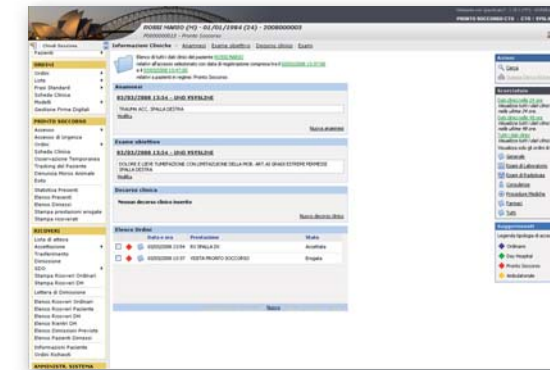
ROSSI MARIO (M) - 01/01/1984 (24) - 2008000003

PRONTO SOCCORSO CTS | CTS | SYS

Chiudi Sessione
Pazienti

ORDINI
Ordini
Lista
Prest Standard
Scheda Clinica
Modelli
Gestione Firme Digitali

PRONTO SOCCORSO
Accesso
Accesso di Urgenza
Ordini
Scheda Clinica
Osservazione Temporanea
Tracking del Paziente
Denuncia Morso Animale
Esito
Statistica Presenti
Elenco Presenti
Elenco Dimessi
Stampa prestazioni erogate
Stampa ricoverati

RICOVERI
Lista di attesa
Accettazione
Trasferimento
Dimissione
SDO
Stampa Ricoveri Ordinari
Stampa Ricoveri DH
Lettera di Dimissione
Elenco Ricoveri Ordinari
Elenco Ricoveri Paziente
Elenco Ricoveri DH
Elenco Eventi DH
Elenco Dimissioni Previste
Elenco Pazienti Dimessi
Informazioni Paziente
Ordini Richiesti

AMMINISTR. SISTEMA

Informazioni Cliniche - Anamnesi Esame obiettivo Decorso clinico Esami

Elenco di tutti i dati clinici del paziente ROSSI MARIO relativi all'accesso selezionato con data di registrazione compresa tra il 03/03/2008 13:57:58 e il 03/03/2008 13:57:58 relativi a pazienti in regime: Pronto Soccorso

Anamnesi
03/03/2008 13:54 - UHD PSYSLINE
TRAUMA ACC. SPALLA DESTRA
Modifica
Nuova anamnesi

Esame obiettivo
03/03/2008 13:54 - UHD PSYSLINE
DOLORE E LIEVE TUMEFAZIONE CON LIMITAZIONE DELLA MOB. ART. AI GRADI ESTREMI PERMESSI SPALLA DESTRA
Modifica

Decorso clinico
Nessun decorso clinico inserito
Nuovo decorso clinico

Elenco Ordini
| | | Data e ora | Prestazione | Stato |
|---|---|---|---|---|
| | | 03/03/2008 13:54 | RX SPALLA DX | Accettata |
| | | 03/03/2008 13:57 | VISITA PRONTO SOCCORSO | Erogata |

Nuovo

Azioni
Cerca

Scorciatoie

Generale
Esami di Laboratorio
Esami di Radiologia
Consulenze
Procedure Mediche
Farmaci
Tutti

Suggerimenti
Legenda tipologia di accesso
Ordinario
Day Hospital
Pronto Soccorso
Ambulatoriale